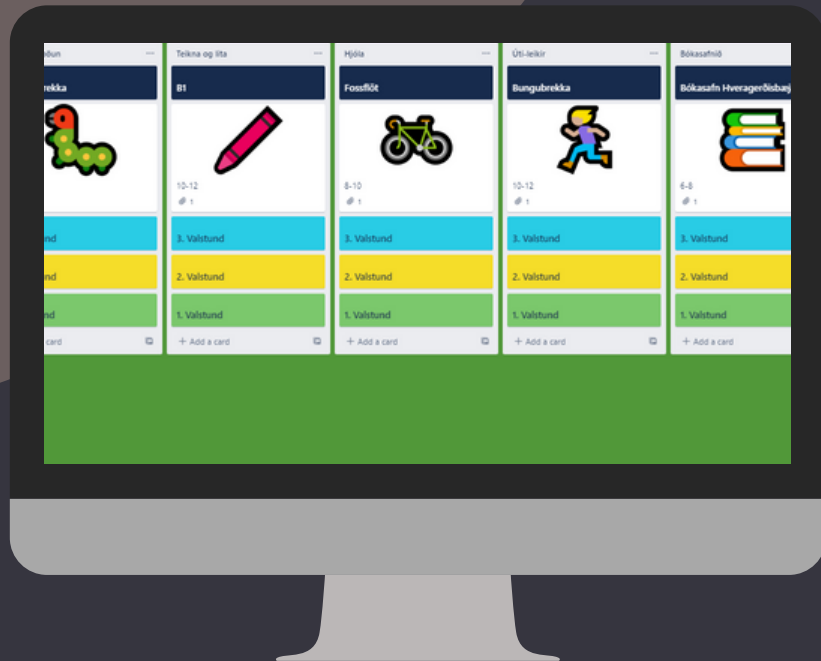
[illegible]öun ···
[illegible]rekka

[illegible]tund

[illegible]tund

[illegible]tund

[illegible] card

Teikna og lita ···
B1

10-12
1

3. Valstund

2. Valstund

1. Valstund

+ Add a card

Hjóla ···
Fossflöt

8-10
1

3. Valstund

2. Valstund

1. Valstund

+ Add a card

Úti-leikir ···
Bungubrekka

10-12
1

3. Valstund

2. Valstund

1. Valstund

+ Add a card

Bókasafnið
Bókasafn Hveragerðisbæj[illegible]

6-8
1

3. Valstund

2. Valstund

1. Valstund

+ Add a card